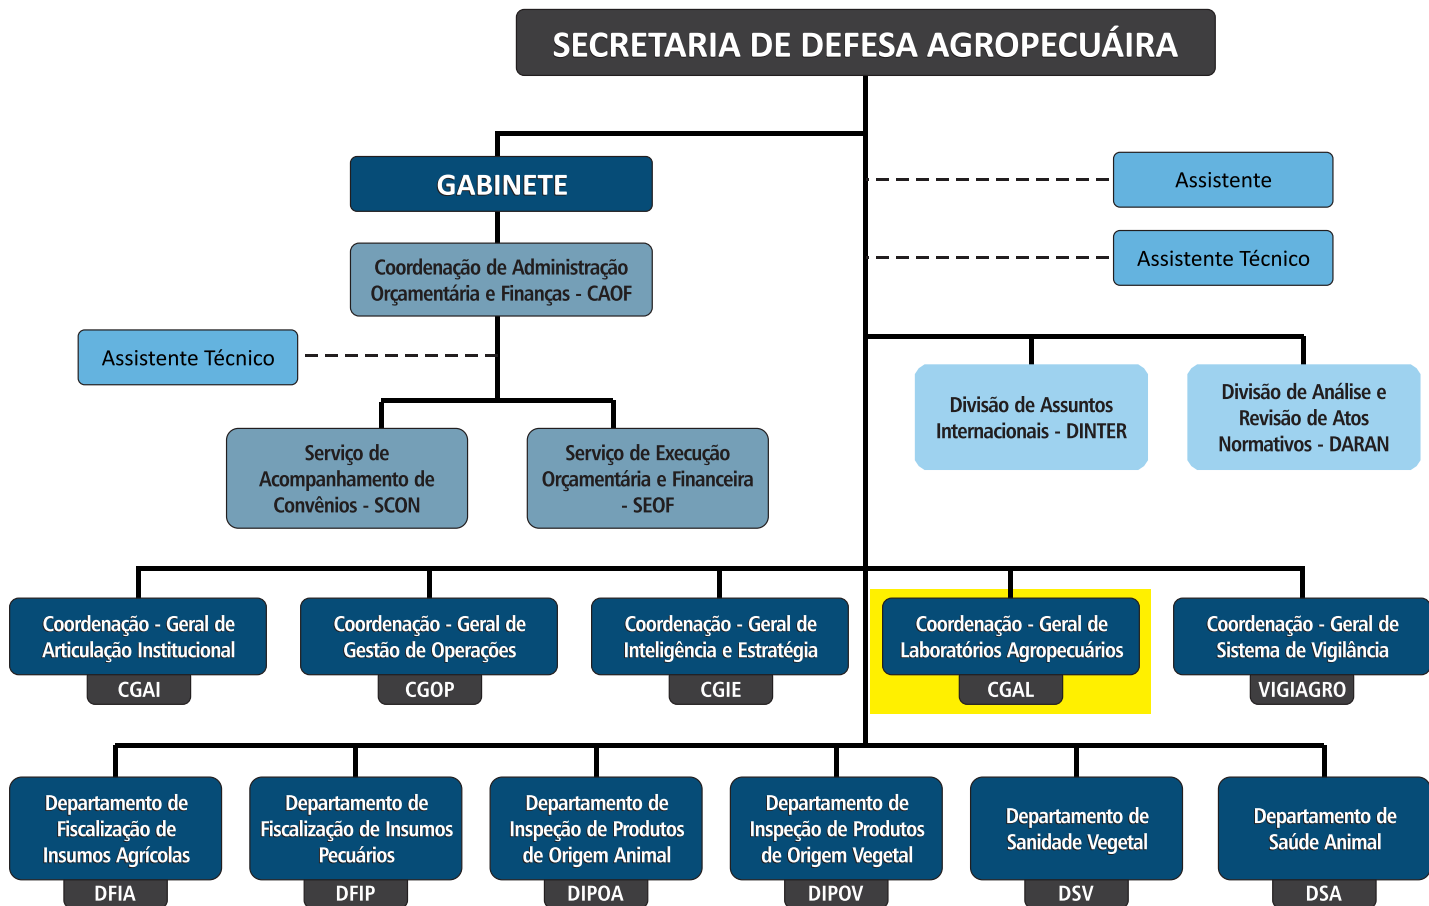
SECRETARIA DE DEFESA AGROPECUÁIRA

GABINETE

Coordenação de Administração Orçamentária e Finanças - CAOF

Assistente

Assistente Técnico

Assistente Técnico

Divisão de Assuntos Internacionais - DINTER

Divisão de Análise e Revisão de Atos Normativos - DARAN

Serviço de Acompanhamento de Convênios - SCON

Serviço de Execução Orçamentária e Financeira - SEOF

Coordenação - Geral de Articulação Institucional
CGAI

Coordenação - Geral de Gestão de Operações
CGOP

Coordenação - Geral de Inteligência e Estratégia
CGIE

Coordenação - Geral de Laboratórios Agropecuários
CGAL

Coordenação - Geral de Sistema de Vigilância
VIGIAGRO

Departamento de Fiscalização de Insumos Agrícolas
DFIA

Departamento de Fiscalização de Insumos Pecuários
DFIP

Departamento de Inspeção de Produtos de Origem Animal
DIPOA

Departamento de Inspeção de Produtos de Origem Vegetal
DIPOV

Departamento de Sanidade Vegetal
DSV

Departamento de Saúde Animal
DSA